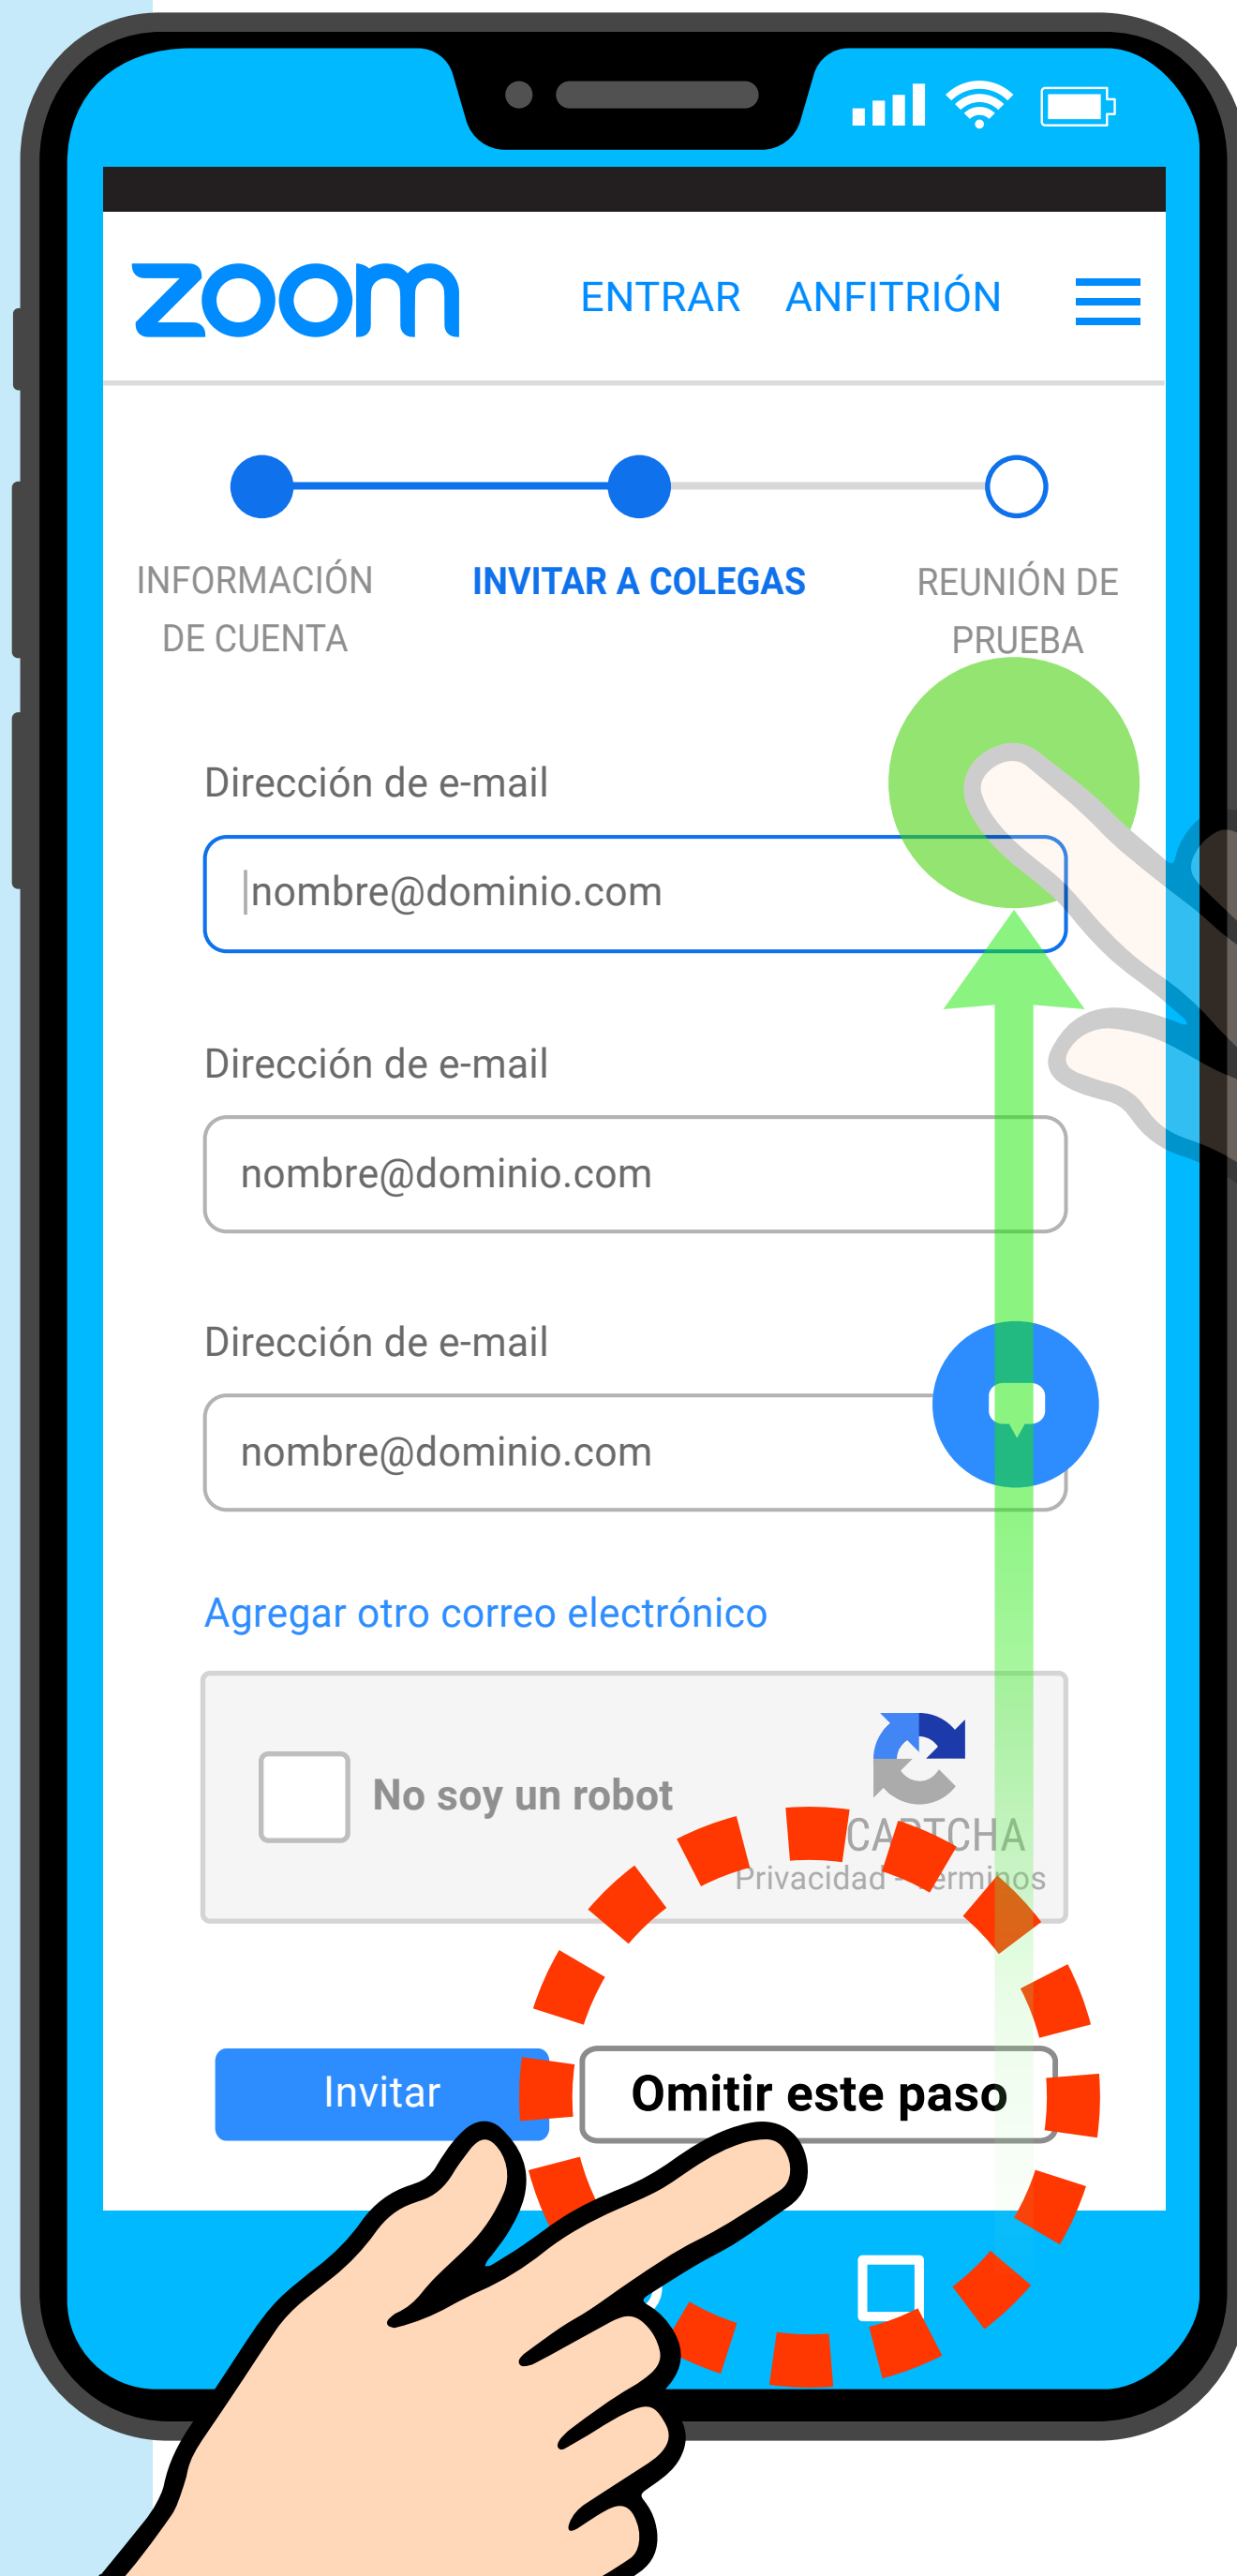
zoom ENTRAR ANFITRIÓN

INFORMACIÓN DE CUENTA

INVITAR A COLEGAS

REUNIÓN DE PRUEBA

Dirección de e-mail

nombre@dominio.com

Dirección de e-mail

nombre@dominio.com

Dirección de e-mail

nombre@dominio.com

Agregar otro correo electrónico

No soy un robot

CAPTCHA
Privacidad - Términos

Invitar

Omitir este paso